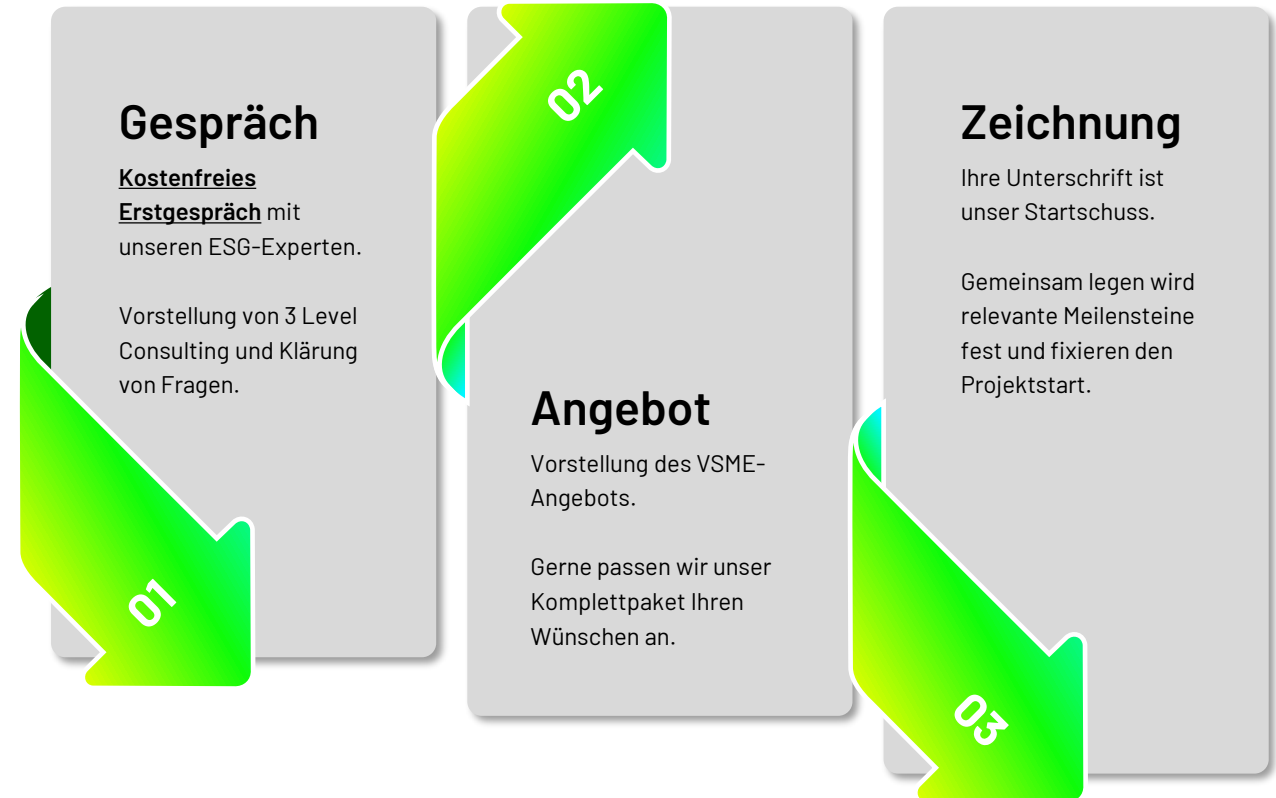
Gespräch

Kostenfreies Erstgespräch mit unseren ESG-Experten.

Vorstellung von 3 Level Consulting und Klärung von Fragen.

01

02

Angebot

Vorstellung des VSME-Angebots.

Gerne passen wir unser Komplettpaket Ihren Wünschen an.

Zeichnung

Ihre Unterschrift ist unser Startschuss.

Gemeinsam legen wird relevante Meilensteine fest und fixieren den Projektstart.

03